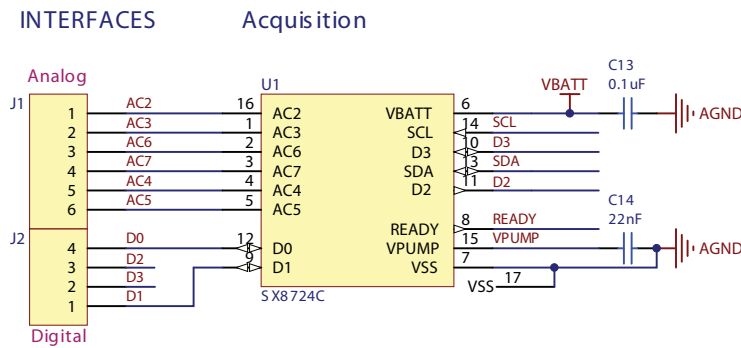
INTERFACES Acquisition

Analog
J1
1 AC2
2 AC3
3 AC6
4 AC7
5 AC4
6 AC5

U1
16 AC2
1 AC3
2 AC6
3 AC7
4 AC4
5 AC5
VBATT 6
SCL 14
D3 10
SDA 13
D2 11
READY 8
VPUMP 15
VSS 7
12 D0
9 D1
SX8724C

VBATT
C13
0.1uF
AGND
SCL
D3
SDA
D2
C14
22nF
READY
VPUMP
AGND
VSS 17

J2
4 D0
3 D2
2 D3
1 D1
Digital